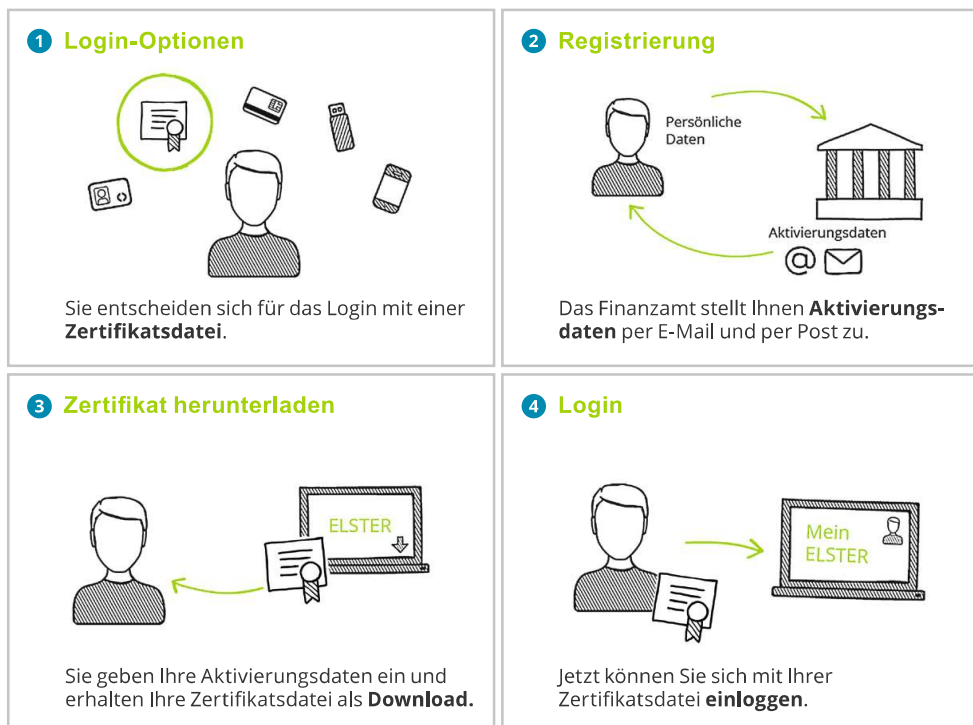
1 Login-Optionen

Sie entscheiden sich für das Login mit einer **Zertifikatsdatei**.

2 Registrierung

Persönliche Daten

Aktivierungsdaten

@

Das Finanzamt stellt Ihnen **Aktivierungsdaten** per E-Mail und per Post zu.

3 Zertifikat herunterladen

ELSTER

Sie geben Ihre Aktivierungsdaten ein und erhalten Ihre Zertifikatsdatei als **Download.**

4 Login

Mein ELSTER

Jetzt können Sie sich mit Ihrer Zertifikatsdatei **einloggen**.